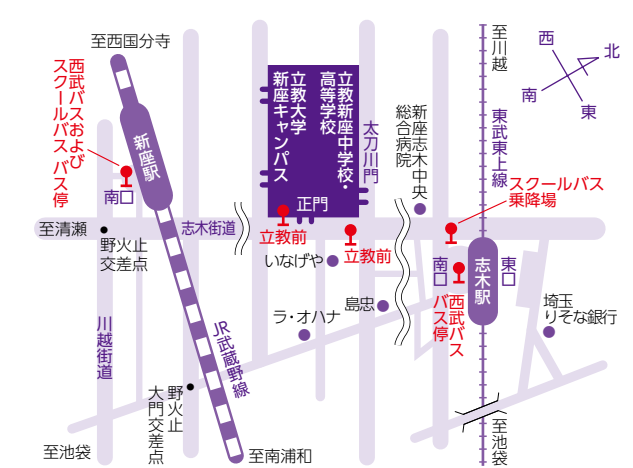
至西国分寺

西武バスおよびスクールバス バス停

新座駅

南口

至清瀬

野火止交差点

川越街道

志木街道

立教新座中学校・高等学校

立教大学新座キャンパス

正門

立教前

立教前

太刀川門

いなげや

ラ・オハナ

島忠

JR武蔵野線

野火止大門交差点

至池袋

至南浦和

総合病院

新座志木中央

至川越

東武東上線

スクールバス乗降場

南口

東口

志木駅

西武バスバス停

埼玉りそな銀行

至池袋

西

北

南

東